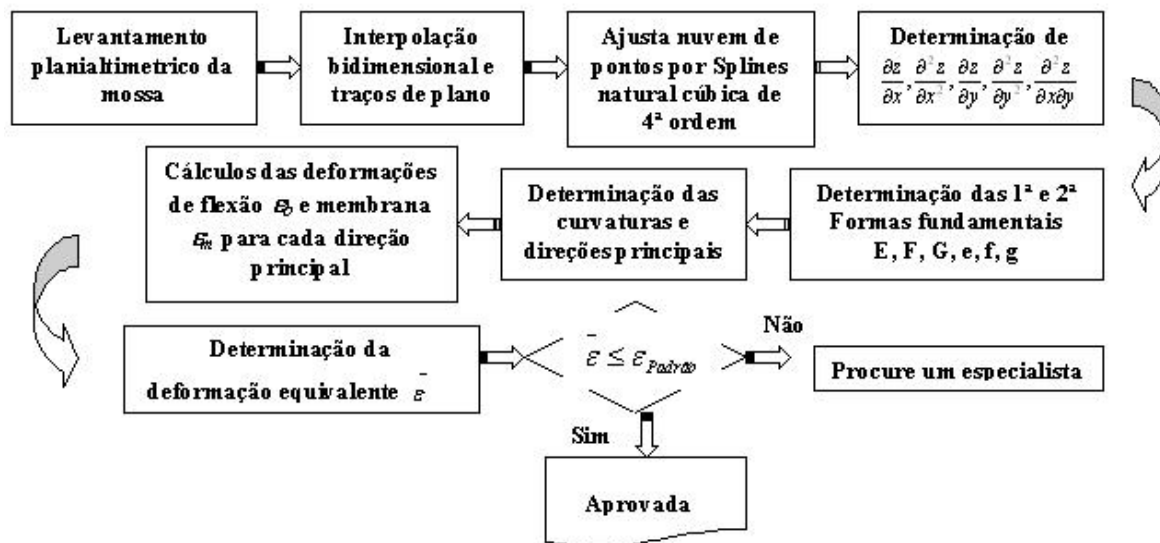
Levantamento planialtimetrico da mossa

Interpolação bidimensional e traços de plano

Ajusta nuvem de pontos por Splines natural cúbica de 4ª ordem

Determinação de $\frac{\partial z}{\partial x}, \frac{\partial^2 z}{\partial x^2}, \frac{\partial z}{\partial y}, \frac{\partial^2 z}{\partial y^2}, \frac{\partial^2 z}{\partial x \partial y}$

Determinação das 1ª e 2ª Formas fundamentais E, F, G, e, f, g

Determinação das curvaturas e direções principais

Cálculos das deformações de flexão $\varepsilon_b$ e membrana $\varepsilon_m$ para cada direção principal

Determinação da deformação equivalente $\bar{\varepsilon}$

$\bar{\varepsilon} \leq \varepsilon_{Padrão}$

Não

Procure um especialista

Sim

Aprovada